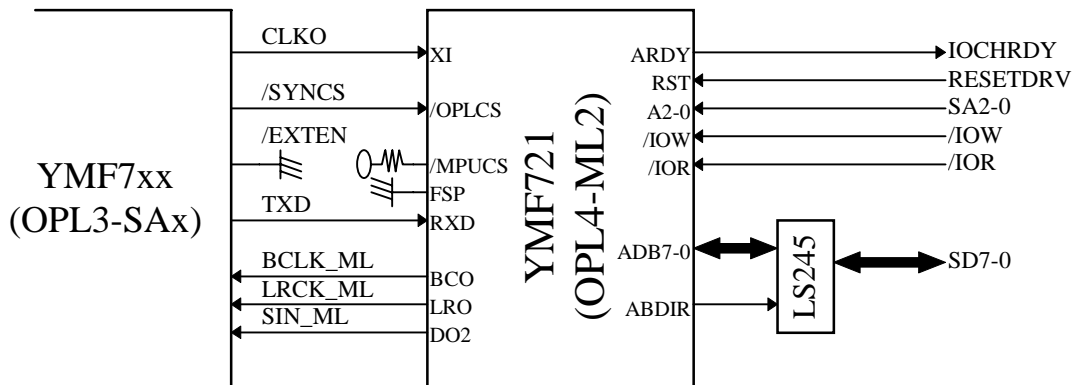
YMF7xx
(OPL3-SAx)

CLKO
/SYNCS
/EXTEN
TXD
BCLK_ML
LRCK_ML
SIN_ML

XI
/OPLCS
/MPUCS
FSP
RXD
BCO
LRO
DO2

YMF721
(OPL4-ML2)

ARDY
RST
A2-0
/IOW
/IOR
ADB7-0
ABDIR

IOCHRDY
RESETDRV
SA2-0
/IOW
/IOR

LS245

SD7-0